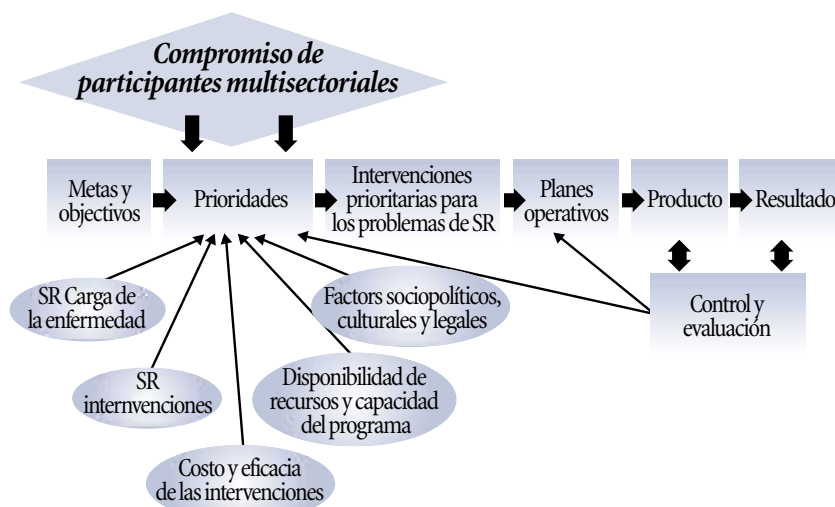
Compromiso de participantes multisectoriales

Metas y objectivos

Prioridades

Intervenciones prioritarias para los problemas de SR

Planes operativos

Producto

Resultado

Control y evaluación

SR Carga de la enfermedad

Factors sociopolíticos, culturales y legales

SR internvenciones

Disponibilidad de recursos y capacidad del programa

Costo y eficacia de las intervenciones